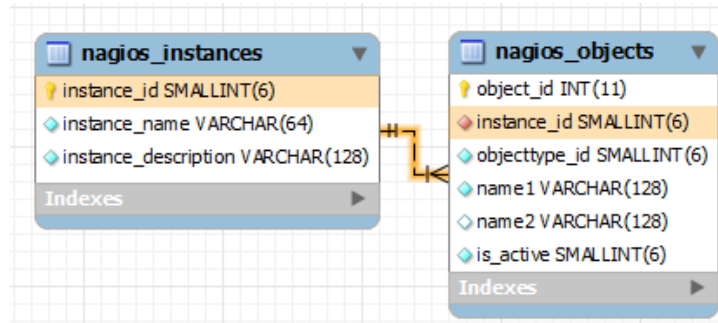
nagios_instances
instance_id SMALLINT(6)
instance_name VARCHAR(64)
instance_description VARCHAR(128)
Indexes

nagios_objects
object_id INT(11)
instance_id SMALLINT(6)
objecttype_id SMALLINT(6)
name1 VARCHAR(128)
name2 VARCHAR(128)
is_active SMALLINT(6)
Indexes